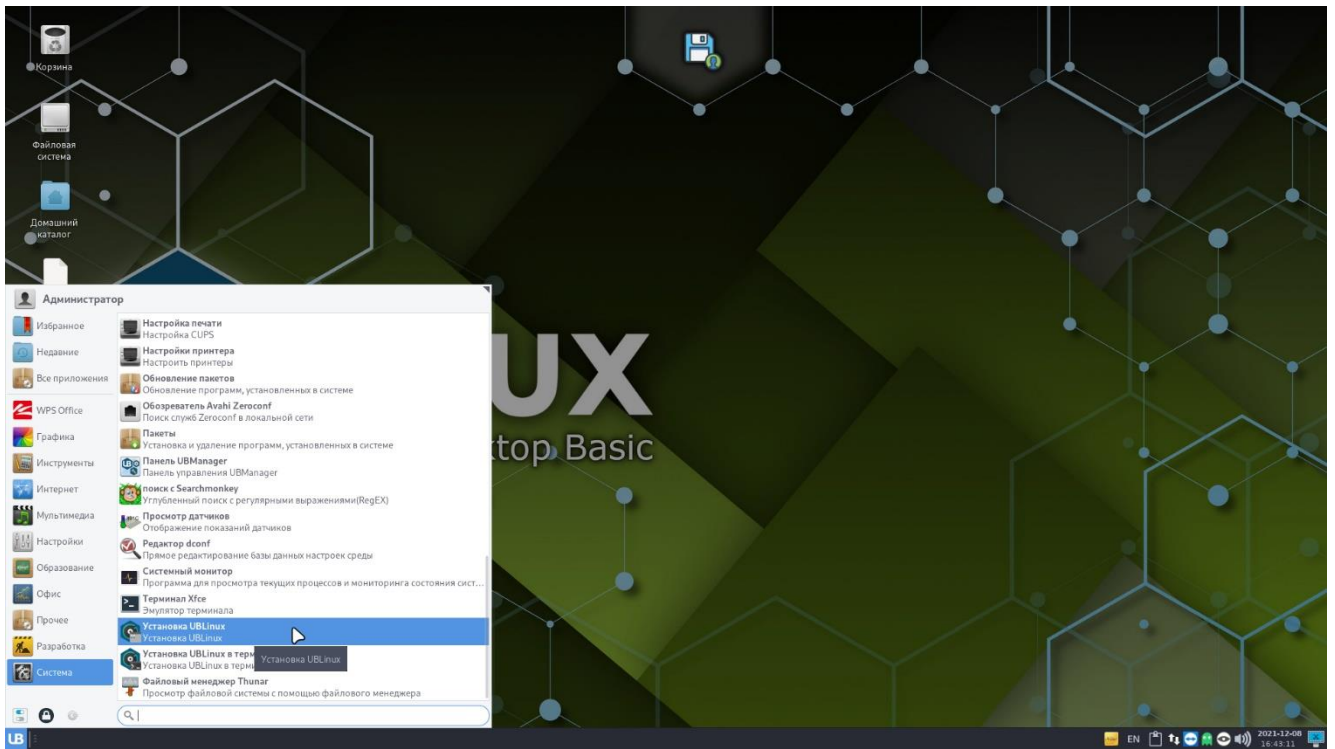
Корзина

Файловая система

Домашний каталог

UX
top Basic

Администратор

Избранное
Недавние
Все приложения
WPS Office
Графика
Инструменты
Интернет
Мультимедиа
Настройки
Образование
Офис
Прочее
Разработка
Система

Настройка печати
Настройка CUPS
Настройки принтера
Настроить принтеры
Обновление пакетов
Обновление программ, установленных в системе
Обозреватель Avahi Zeroconf
Поиск служб Zeroconf в локальной сети
Пакеты
Установка и удаление программ, установленных в системе
Панель UBManager
Панель управления UBManager
поиск с Searchmonkey
Углубленный поиск с регулярными выражениями(RegEX)
Просмотр датчиков
Отображение показаний датчиков
Редактор dconf
Прямое редактирование базы данных настроек среды
Системный монитор
Программа для просмотра текущих процессов и мониторинга состояния сист...
Терминал Xfce
Эмулятор терминала
Установка UBLinux
Установка UBLinux
Установка UBLinux в терм
Установка UBLinux в терм
Установка UBLinux
Файловый менеджер Thunar
Просмотр файловой системы с помощью файлового менеджера

UB
EN
2021-12-08
16:43:11